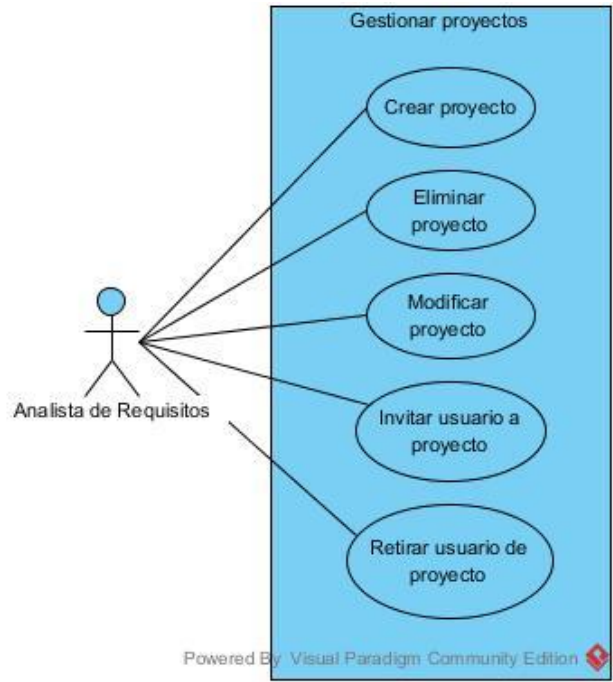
Gestionar proyectos

Crear proyecto

Eliminar proyecto

Modificar proyecto

Invitar usuario a proyecto

Retirar usuario de proyecto

Analista de Requisitos

Powered By Visual Paradigm Community Edition